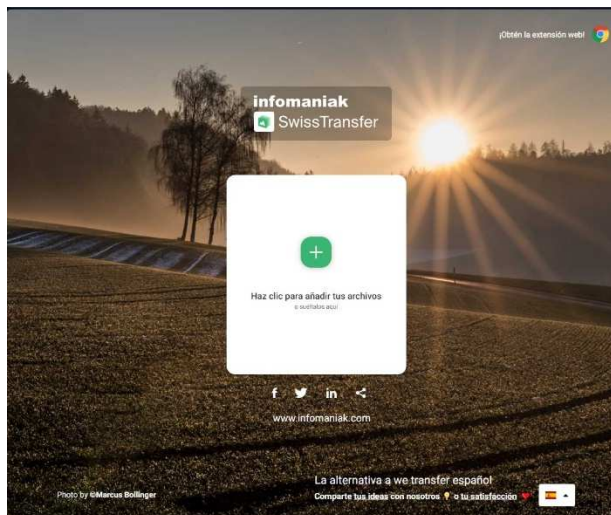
¡Obtén la extensión web!

infomaniak
SwissTransfer

+

Haz clic para añadir tus archivos
o suéltalos aquí

f in

www.infomaniak.com

Photo by ©Marcus Bollinger

La alternativa a we transfer español

Comparte tus ideas con nosotros o tu satisfacción